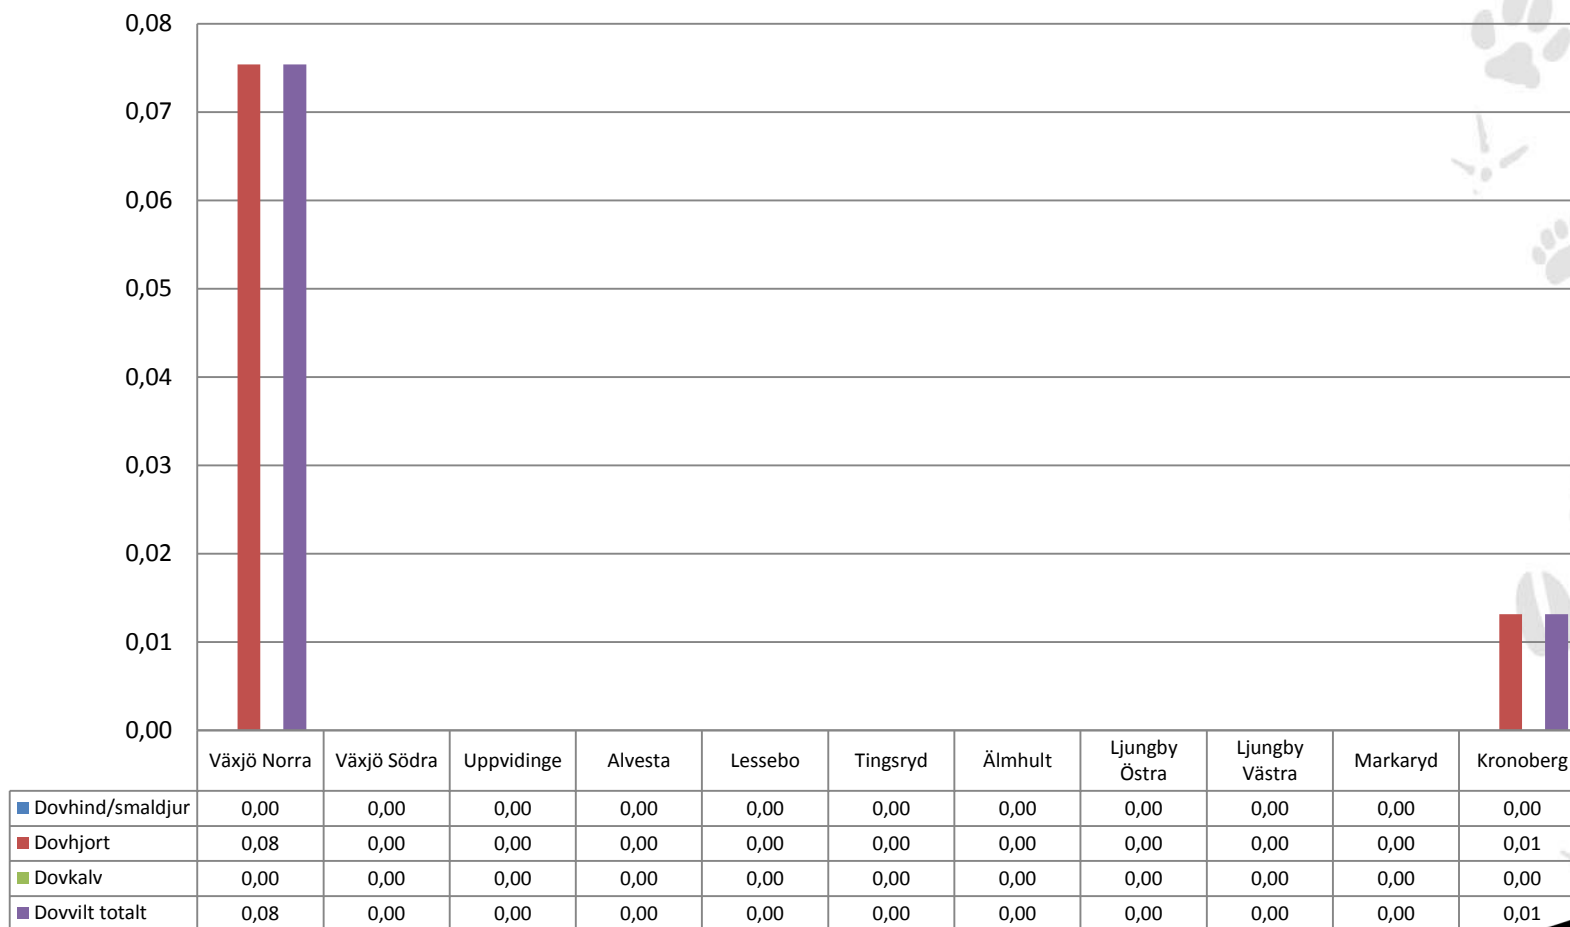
0,08
0,07
0,06
0,05
0,04
0,03
0,02
0,01
0,00

| | Växjö Norra | Växjö Södra | Uppvidinge | Alvesta | Lessebo | Tingsryd | Älmhult | Ljungby Östra | Ljungby Västra | Markaryd | Kronoberg |
|---|---|---|---|---|---|---|---|---|---|---|---|
| Dovhind/smaldjur | 0,00 | 0,00 | 0,00 | 0,00 | 0,00 | 0,00 | 0,00 | 0,00 | 0,00 | 0,00 | 0,00 |
| Dovhjort | 0,08 | 0,00 | 0,00 | 0,00 | 0,00 | 0,00 | 0,00 | 0,00 | 0,00 | 0,00 | 0,01 |
| Dovkalv | 0,00 | 0,00 | 0,00 | 0,00 | 0,00 | 0,00 | 0,00 | 0,00 | 0,00 | 0,00 | 0,00 |
| Dovvilt totalt | 0,08 | 0,00 | 0,00 | 0,00 | 0,00 | 0,00 | 0,00 | 0,00 | 0,00 | 0,00 | 0,01 |